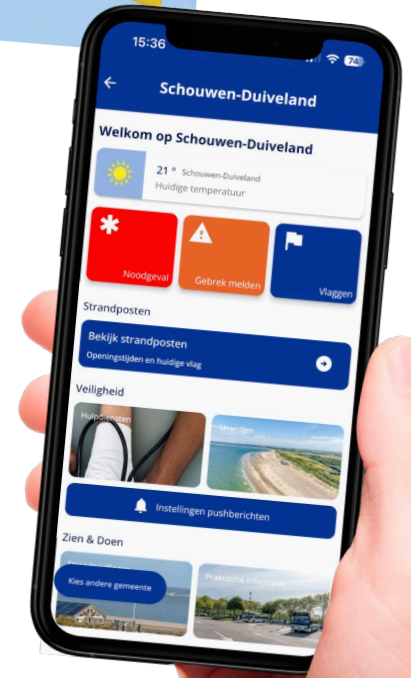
15:36

74

Schouwen-Duiveland

Welkom op Schouwen-Duiveland

21 ° Schouwen-Duiveland
Huidige temperatuur

Noodgeval

Gebrek melden

Vlaggen

Strandposten

Bekijk strandposten
Openingstijden en huidige vlag

Veiligheid

Hulpdiensten

Stranden

Instellingen pushberichten

Zien & Doen

Kies andere gemeente

Praktische informatie